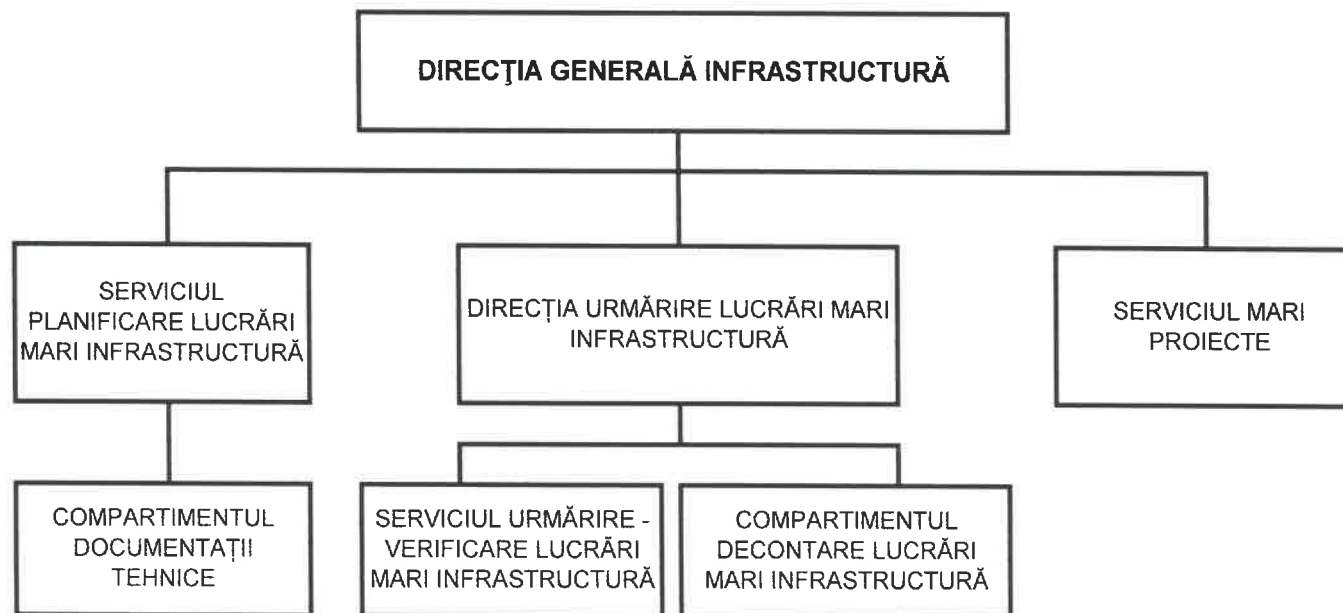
DIRECŢIA GENERALĂ INFRASTRUCTURĂ

SERVICIUL PLANIFICARE LUCRĂRI MARI INFRASTRUCTURĂ

DIRECȚIA URMĂRIRE LUCRĂRI MARI INFRASTRUCTURĂ

SERVICIUL MARI PROIECTE

COMPARTIMENTUL DOCUMENTAȚII TEHNICE

SERVICIUL URMĂRIRE - VERIFICARE LUCRĂRI MARI INFRASTRUCTURĂ

COMPARTIMENTUL DECONTARE LUCRĂRI MARI INFRASTRUCTURĂ